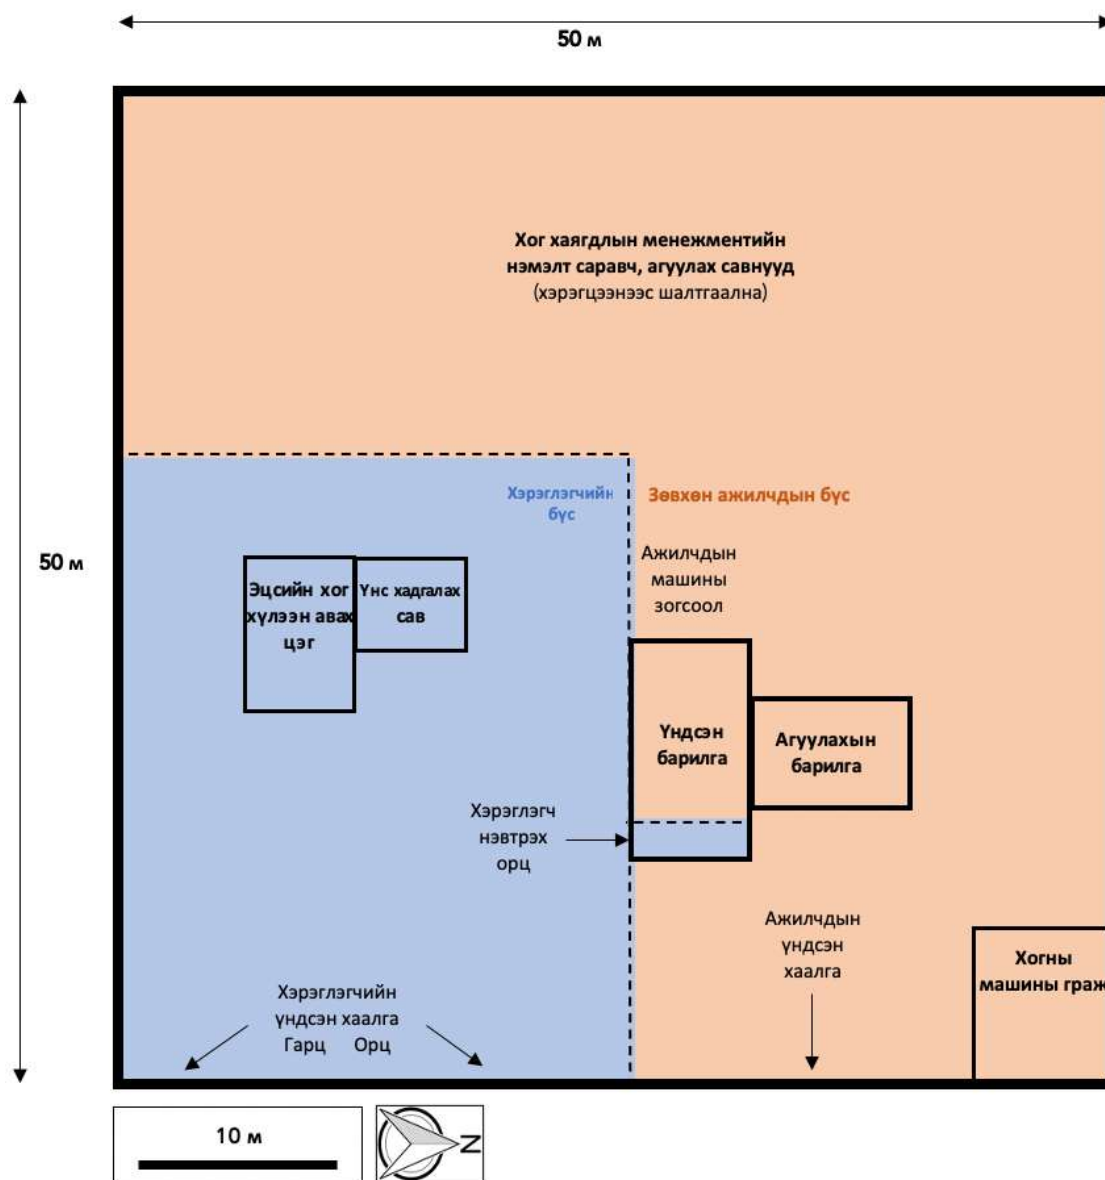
50 м

50 м

Хог хаягдлын менежментийн нэмэлт саравч, агуулах савнууд (хэрэгцээнээс шалтгаална)

Хэрэглэгчийн бүс

Зөвхөн ажилчдын бүс

Ажилчдын машины зогсоол

Эцсийн хог хүлээн авах цэг

Үнс хадгалах сав

Үндсэн барилга

Агуулахын барилга

Хэрэглэгч нэвтрэх орц

Ажилчдын үндсэн хаалга

Хогны машины граж

Хэрэглэгчийн үндсэн хаалга
Гарц Орц

10 м

N